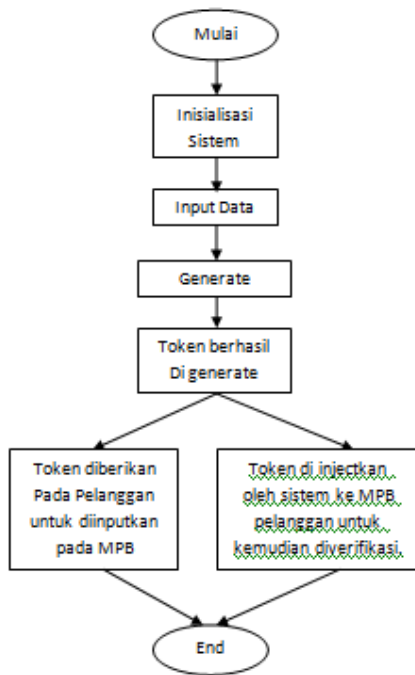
Mulai

Inisialisasi Sistem

Input Data

Generate

Token berhasil Di generate

Token diberikan Pada Pelanggan untuk diinputkan pada MPB

Token di injectkan oleh sistem ke MPB pelanggan untuk kemudian diverifikasi.

End